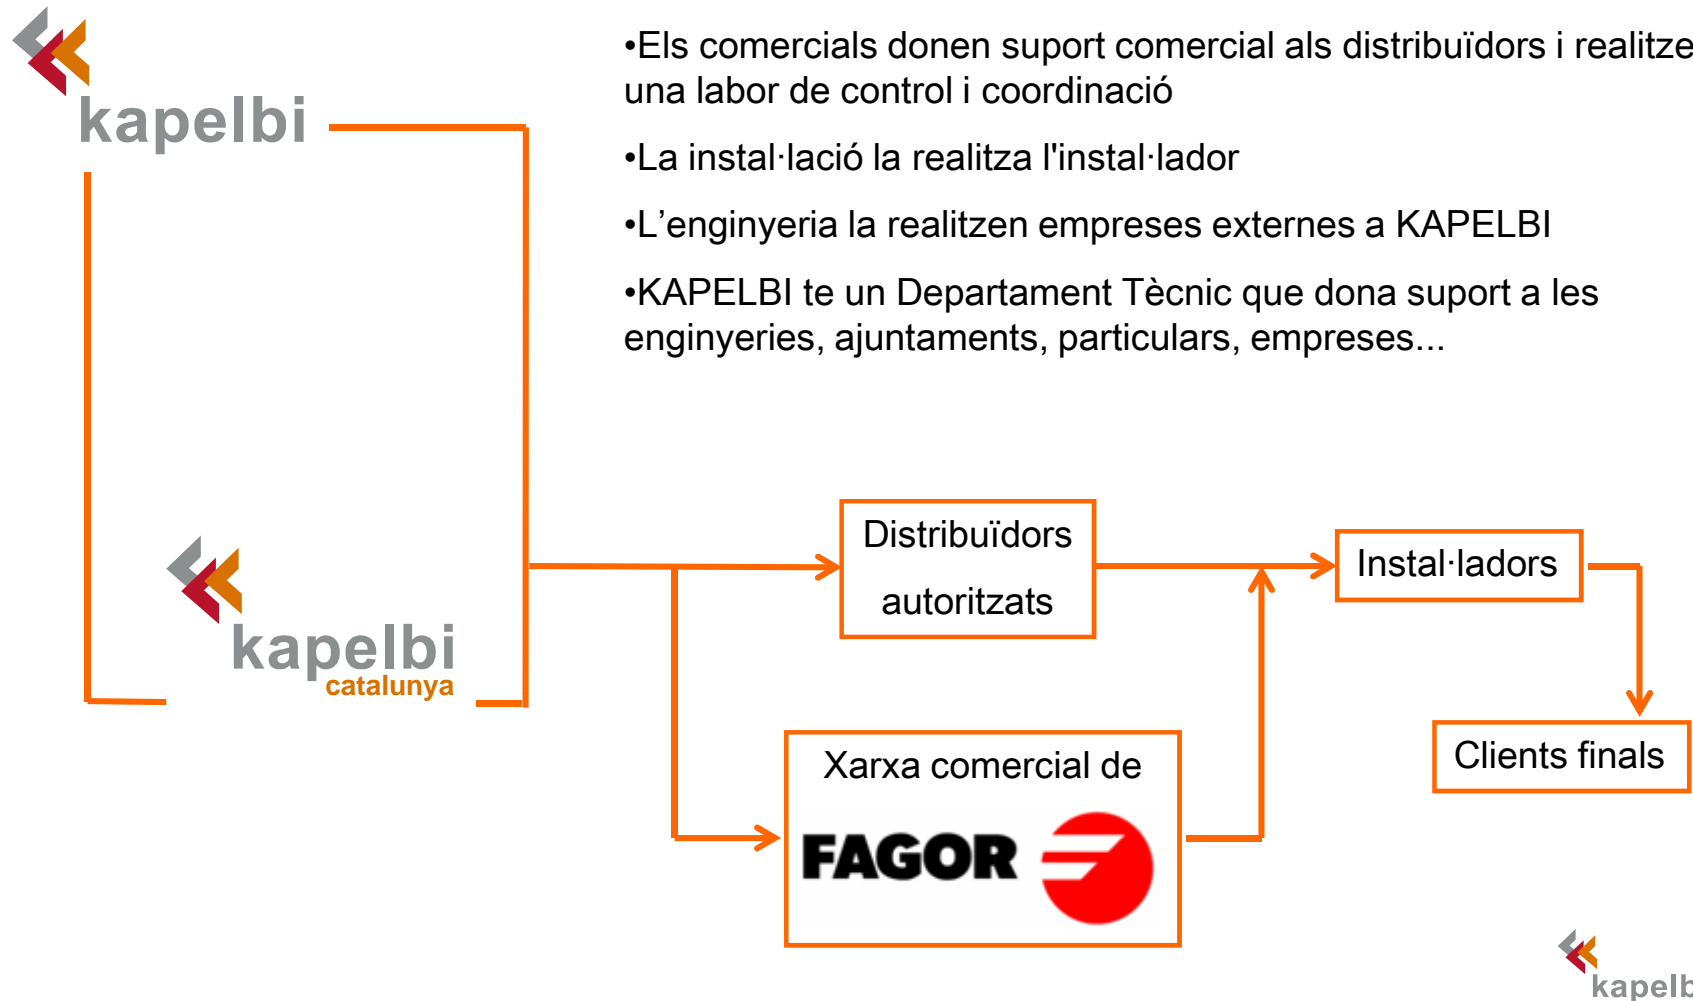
kapelbi

•Els comercials donen suport comercial als distribuïdors i realitze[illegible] una labor de control i coordinació

•La instal·lació la realitza l'instal·lador

•L'enginyeria la realitzen empreses externes a KAPELBI

•KAPELBI te un Departament Tècnic que dona suport a les enginyeries, ajuntaments, particulars, empreses...

kapelbi catalunya

Distribuïdors autoritzats

Instal·ladors

Clients finals

Xarxa comercial de FAGOR

kapelb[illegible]